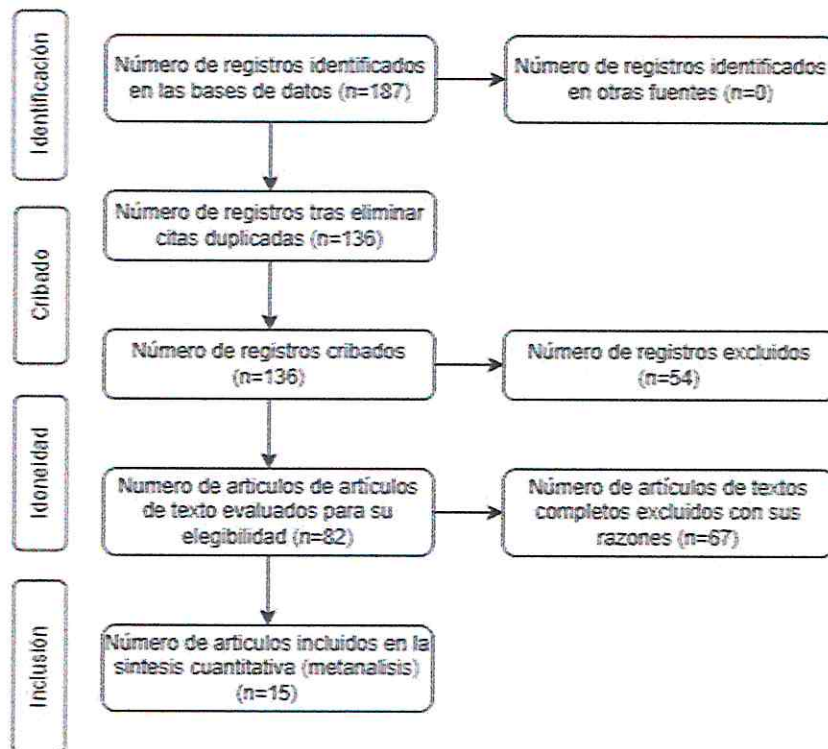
Identificación

Número de registros identificados en las bases de datos (n=187)

Número de registros identificados en otras fuentes (n=0)

Cribado

Número de registros tras eliminar citas duplicadas (n=136)

Número de registros cribados (n=136)

Número de registros excluidos (n=54)

Idoneidad

Numero de articulos de artículos de texto evaluados para su elegibilidad (n=82)

Número de artículos de textos completos excluidos con sus razones (n=67)

Inclusión

Número de articulos incluidos en la síntesis cuantitativa (metanalisis) (n=15)